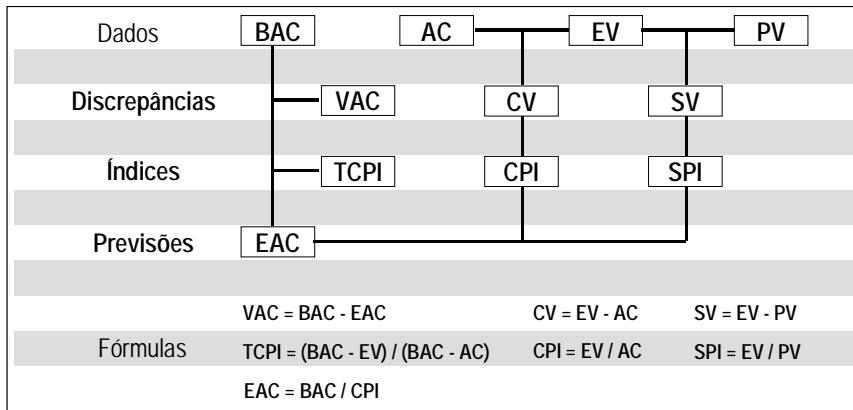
Dados BAC AC EV PV

Discrepâncias VAC CV SV

Índices TCPI CPI SPI

Previsões EAC

VAC = BAC - EAC CV = EV - AC SV = EV - PV

Fórmulas TCPI = (BAC - EV) / (BAC - AC) CPI = EV / AC SPI = EV / PV

EAC = BAC / CPI